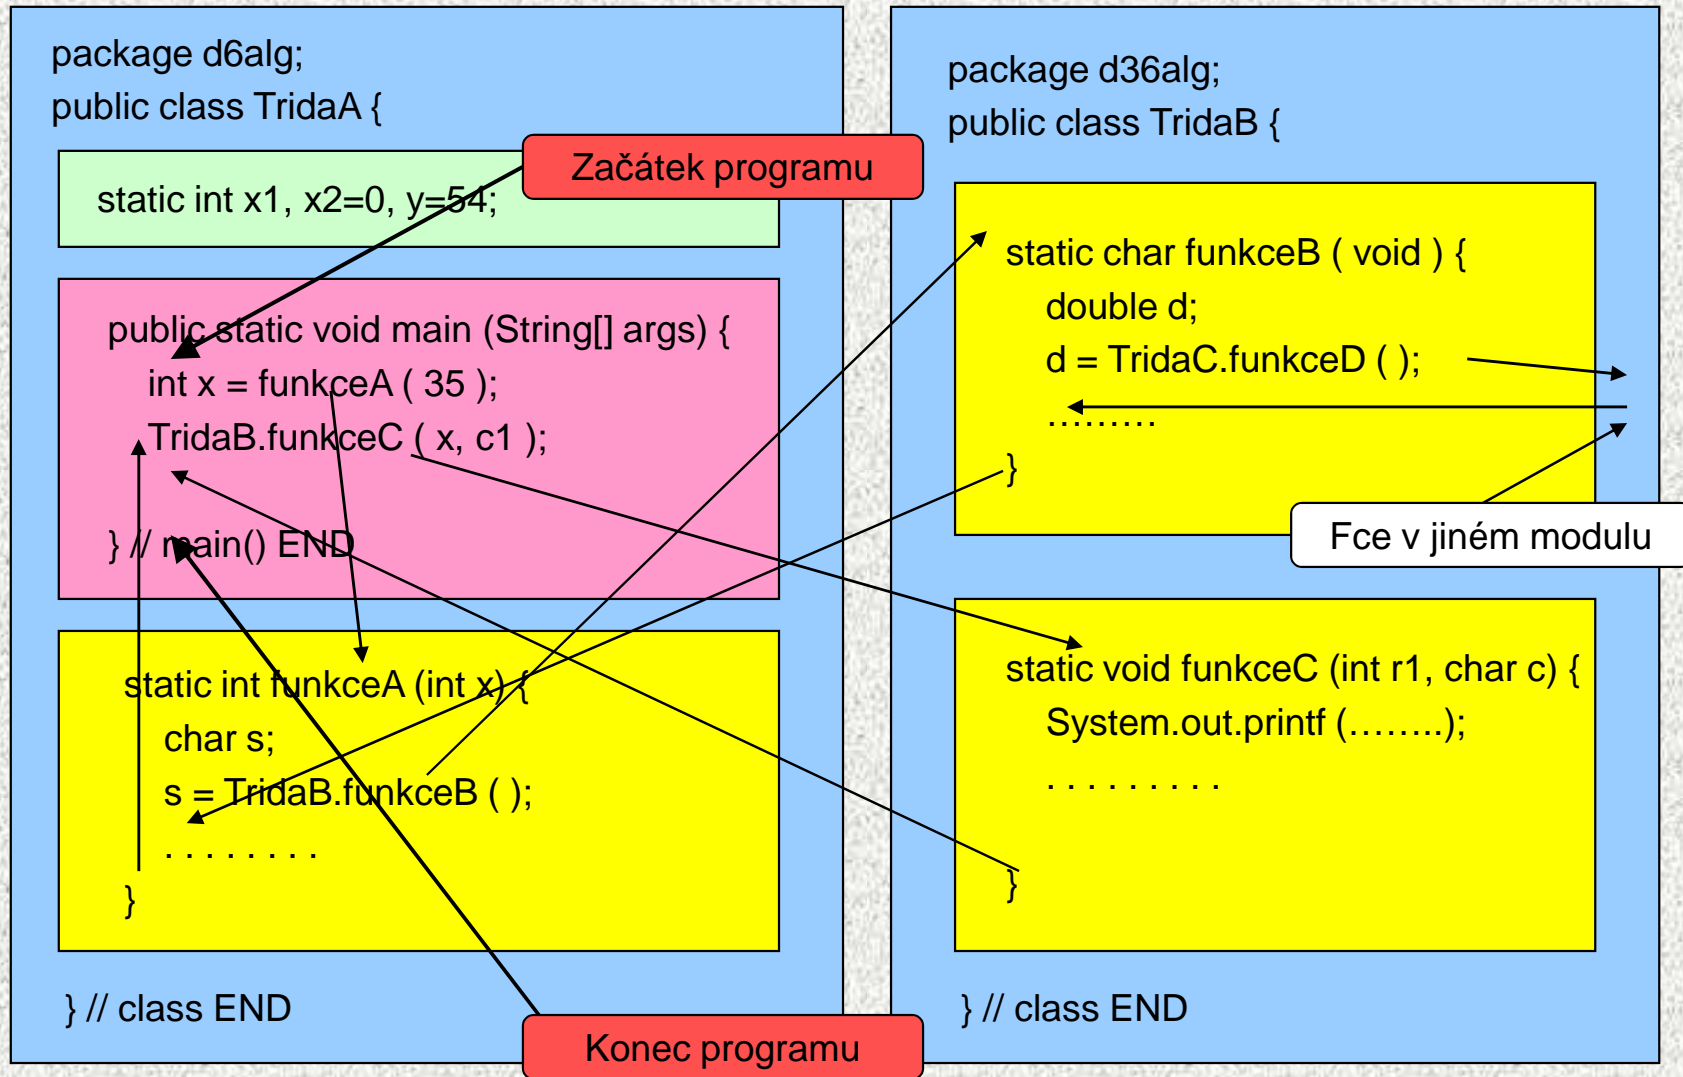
package d6alg;
public class TridaA {

Začátek programu

static int x1, x2=0, y=54;

public static void main (String[] args) {
int x = funkceA ( 35 );
TridaB.funkceC ( x, c1 );

} // main() END

static int funkceA (int x) {
char s;
s = TridaB.funkceB ( );
. . . . . . . . .
}

} // class END

Konec programu

package d36alg;
public class TridaB {

static char funkceB ( void ) {
double d;
d = TridaC.funkceD ( );
………
}

Fce v jiném modulu

static void funkceC (int r1, char c) {
System.out.printf (……..);
. . . . . . . . .

}

} // class END